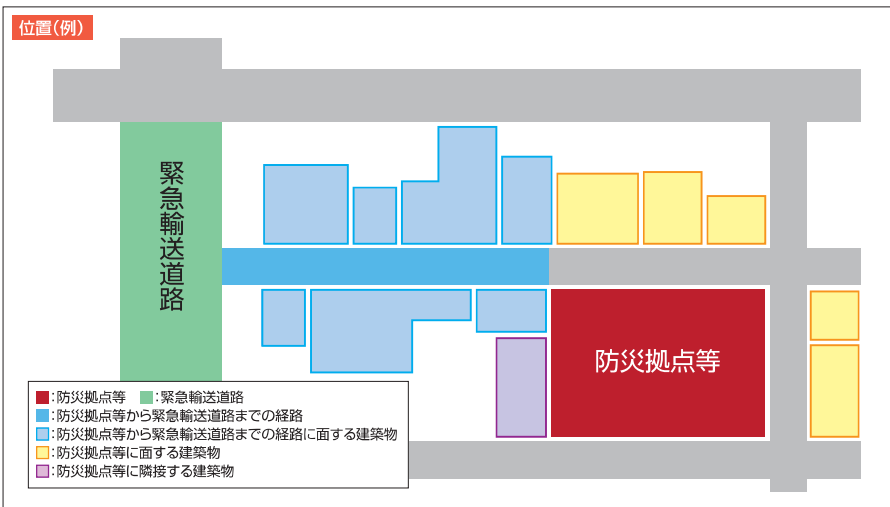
位置(例)

緊急輸送道路

防災拠点等

■:防災拠点等 ■:緊急輸送道路
■:防災拠点等から緊急輸送道路までの経路
■:防災拠点等から緊急輸送道路までの経路に面する建築物
■:防災拠点等に面する建築物
■:防災拠点等に隣接する建築物